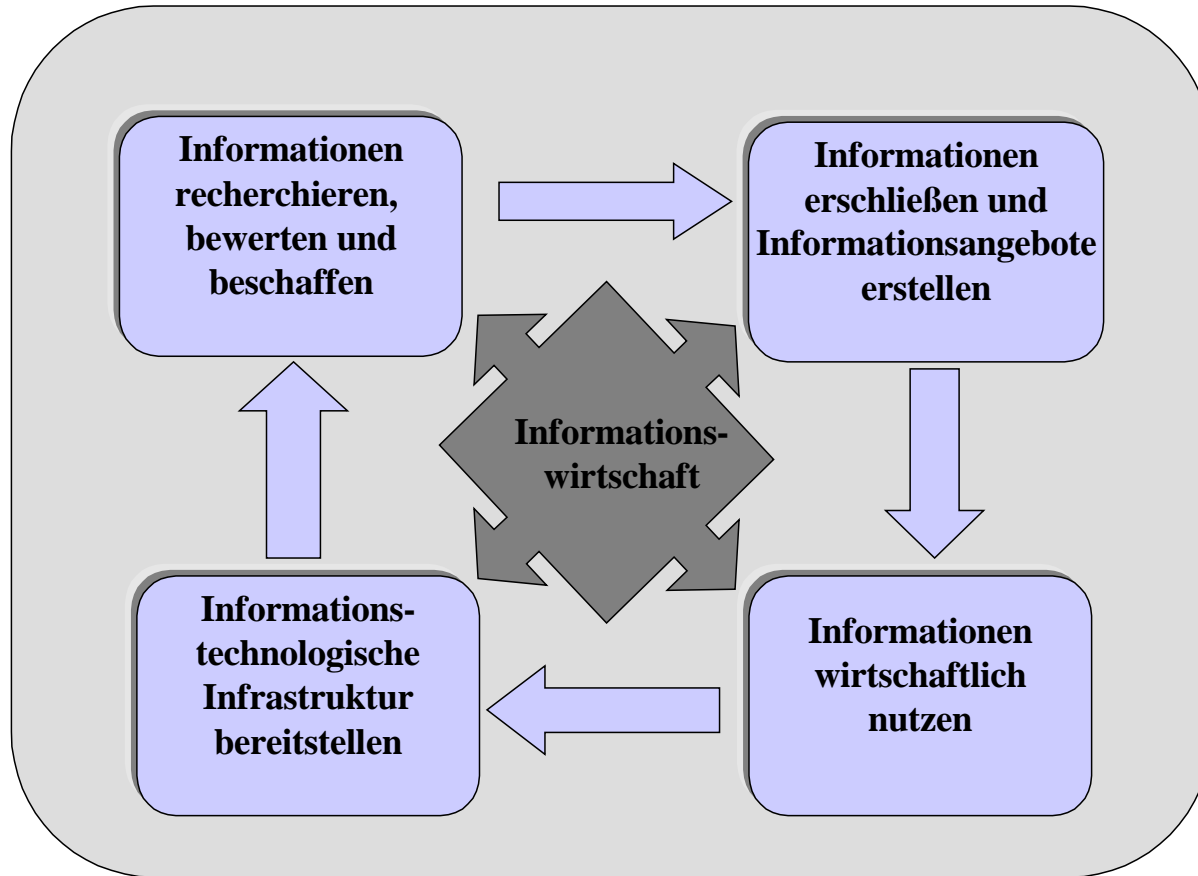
Informationen recherchieren, bewerten und beschaffen

Informationen erschließen und Informationsangebote erstellen

Informationswirtschaft

Informationstechnologische Infrastruktur bereitstellen

Informationen wirtschaftlich nutzen